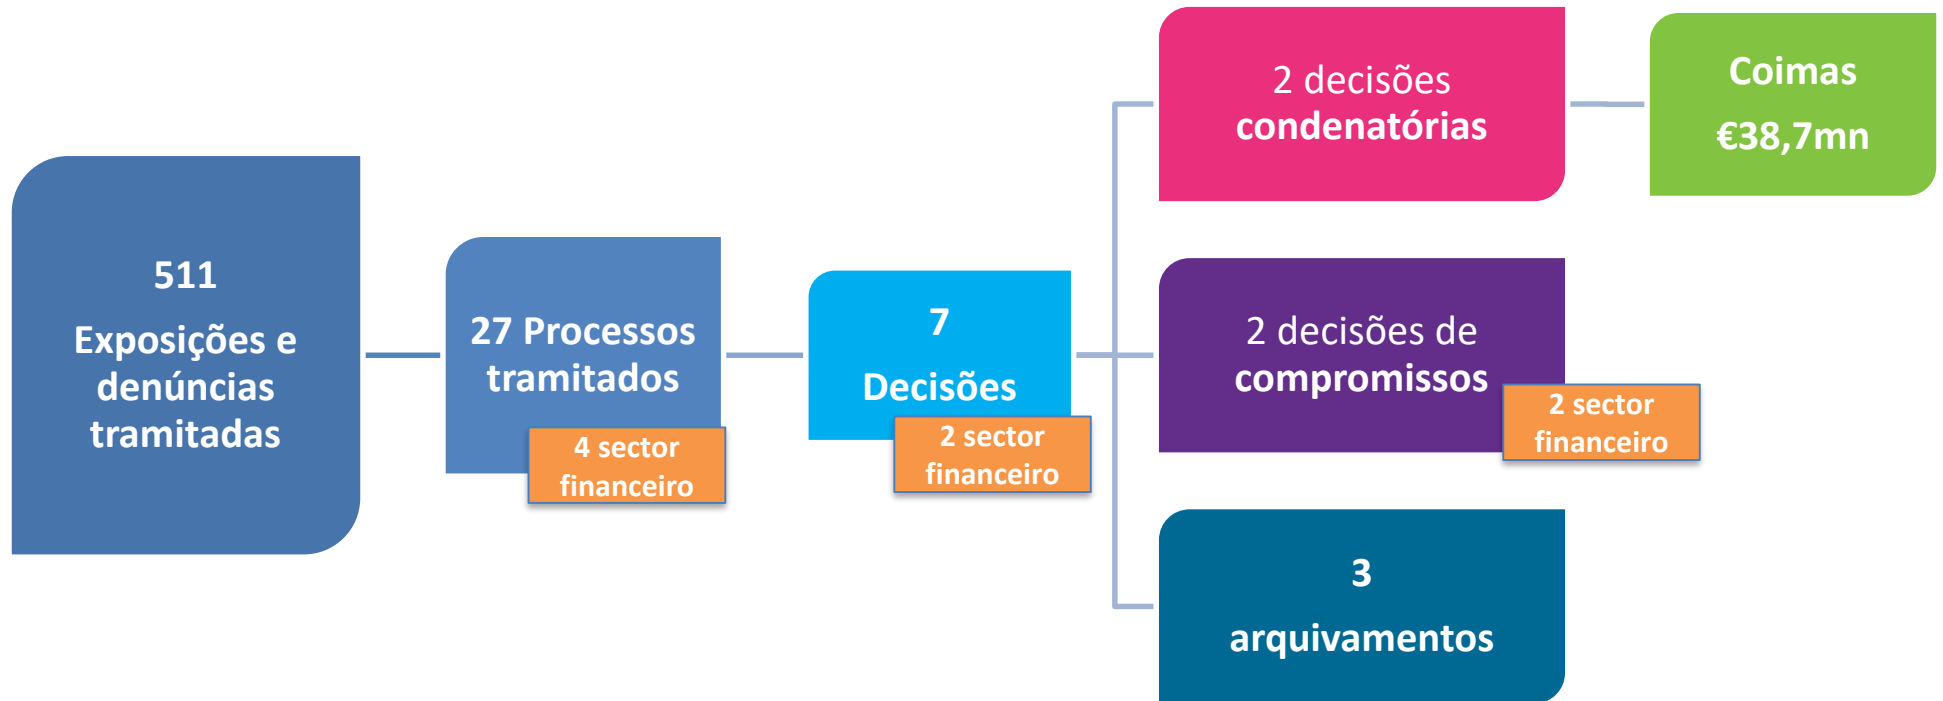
511

Exposições e denúncias tramitadas

27 Processos tramitados

4 sector financeiro

7

Decisões

2 sector financeiro

2 decisões condenatórias

Coimas

€38,7mn

2 decisões de compromissos

2 sector financeiro

3

arquivamentos